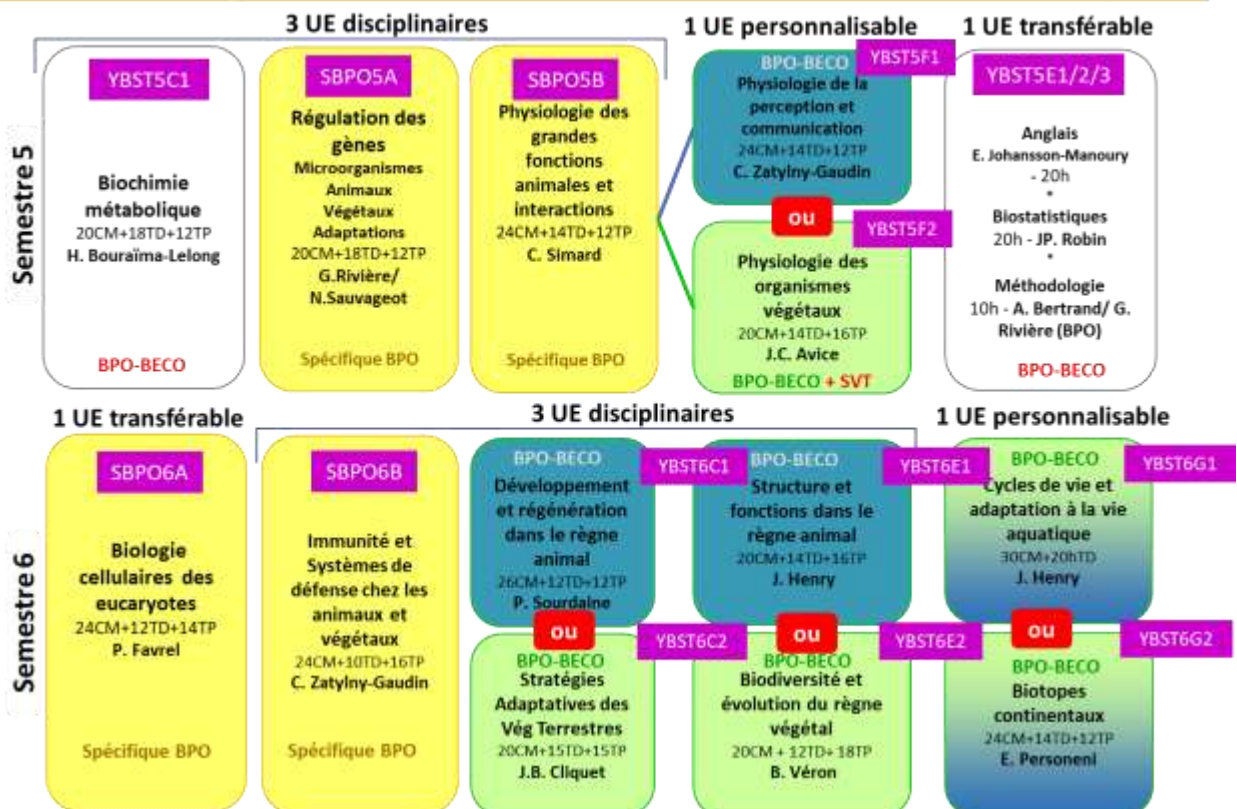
3 UE disciplinaires

1 UE personnalisable

1 UE transférable

Semestre 5

YBST5C1
Biochimie métabolique
20CM+18TD+12TP
H. Bouraïma-Lelong
BPO-BECO

SBPO5A
Régulation des gènes
Microorganismes
Animaux
Végétaux
Adaptations
20CM+18TD+12TP
G.Rivière/ N.Sauvageot
Spécifique BPO

SBPO5B
Physiologie des grandes fonctions animales et interactions
24CM+14TD+12TP
C. Simard
Spécifique BPO

BPO-BECO
YBST5F1
Physiologie de la perception et communication
24CM+14TD+12TP
C. Zatylny-Gaudin

ou

YBST5F2
Physiologie des organismes végétaux
20CM+14TD+16TP
J.C. Avice
BPO-BECO + SVT

YBST5E1/2/3
Anglais
E. Johansson-Manoury - 20h
*
Biostatistiques
20h - JP. Robin
*
Méthodologie
10h - A. Bertrand/ G. Rivière (BPO)
BPO-BECO

1 UE transférable

3 UE disciplinaires

1 UE personnalisable

Semestre 6

SBPO6A
Biologie cellulaires des eucaryotes
24CM+12TD+14TP
P. Favrel
Spécifique BPO

SBPO6B
Immunité et Systèmes de défense chez les animaux et végétaux
24CM+10TD+16TP
C. Zatylny-Gaudin
Spécifique BPO

BPO-BECO
YBST6C1
Développement et régénération dans le règne animal
26CM+12TD+12TP
P. Sourdaine

ou

YBST6C2
BPO-BECO
Stratégies Adaptatives des Vég Terrestres
20CM+15TD+15TP
J.B. Cliquet

BPO-BECO
YBST6E1
Structure et fonctions dans le règne animal
20CM+14TD+16TP
J. Henry

ou

YBST6E2
BPO-BECO
Biodiversité et évolution du règne végétal
20CM + 12TD+ 18TP
B. Véron

BPO-BECO
YBST6G1
Cycles de vie et adaptation à la vie aquatique
30CM+20hTD
J. Henry

ou

YBST6G2
BPO-BECO
Biotopes continentaux
24CM+14TD+12TP
E. Personeni